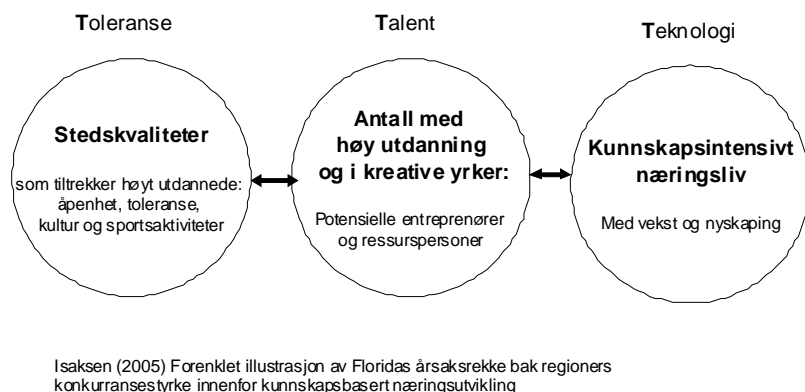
Toleranse

Talent

Teknologi

Stedskvaliteter

som tiltrekker høyt utdannede: åpenhet, toleranse, kultur og sportsaktiviteter

Antall med høy utdanning og i kreative yrker:

Potensielle entreprenører og ressurspersoner

Kunnskapsintensivt næringsliv

Med vekst og nyskaping

Isaksen (2005) Forenklet illustrasjon av Floridas årsaksrekke bak regioners konkurransestyrke innenfor kunnskapsbasert næringsutvikling